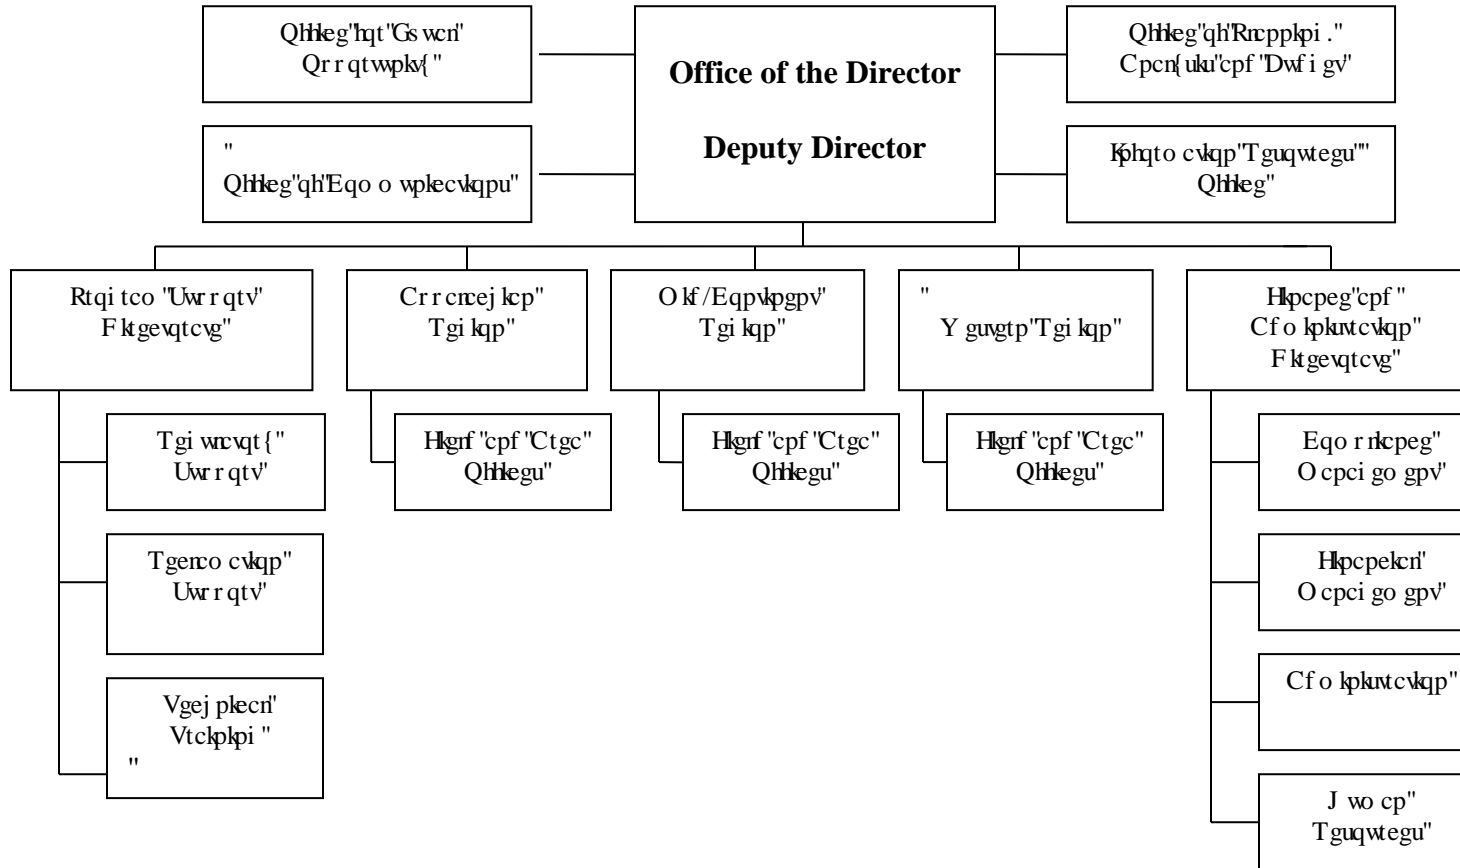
Qhhkeg"hqt"Gswcn" Qrrqtwpkv{"

Office of the Director

Deputy Director

Qhhkeg"qh"Rncppkpi." Cpcn{uku"cpf "Dwfigv"

"
Qhhkeg"qh"Eqoowpkecvkqpu"

Kphqtocvkqp"Tguqwtegu"" Qhhkeg"

Rtqitco "Uwrrqtv" Fktgevqtcvg"

Crrcncejkcp" Tgikqp"

Okf/Eqpvkpgpv" Tgikqp"

"
Yguvgtp"Tgikqp"

Hkpcpeg"cpf " Cfokpkuvtcvkqp" Fktgevqtcvg"

Tgiwncvqt{" Uwrrqtv"

Hkgnf "cpf "Ctgc" Qhhkegu"

Hkgnf "cpf "Ctgc" Qhhkegu"

Hkgnf "cpf "Ctgc" Qhhkegu"

Eqorncpeg" Ocpcigogpv"

Tgenco cvkqp" Uwrrqtv"

Hkpcpekcn" Ocpcigogpv"

Vgejpkecn" Vtckpkpi "
"

Cfokpkuvtcvkqp"

J wocp" Tguqwtegu"